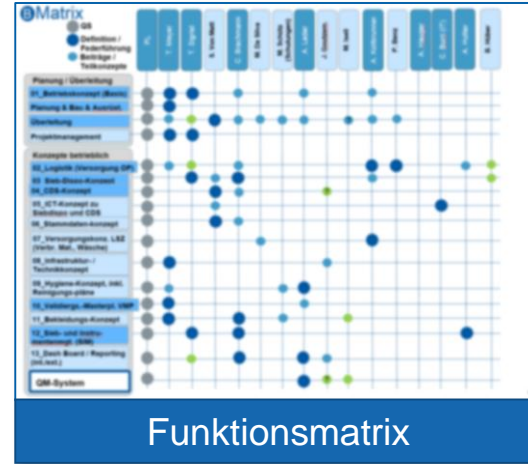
Matrix

QS

Definition / Federführung

Beiträge / Teilkonzepte

Planung / Überleitung

01_Betriebskonzept (Basis)

Planung & Bau & Ausstat.

Überleitung

Projektmanagement

Konzepte betrieblich

02_Logistik (Versorgung OP)

03_Steri-Dienst-Konzept

04_CDS-Konzept

05_ICT-Konzept zu Stabsstelle und CDS

06_Stammdaten-Konzept

07_Versorgungskonz. LSZ

08_Infrastruktur-/Technikkonzept

09_Hygiene-Konzept, inkl. Reinigungspläne

10_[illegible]

11_Bekleidungs-Konzept

12_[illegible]

13_Dash Board / Reporting

QM-System

Funktionsmatrix